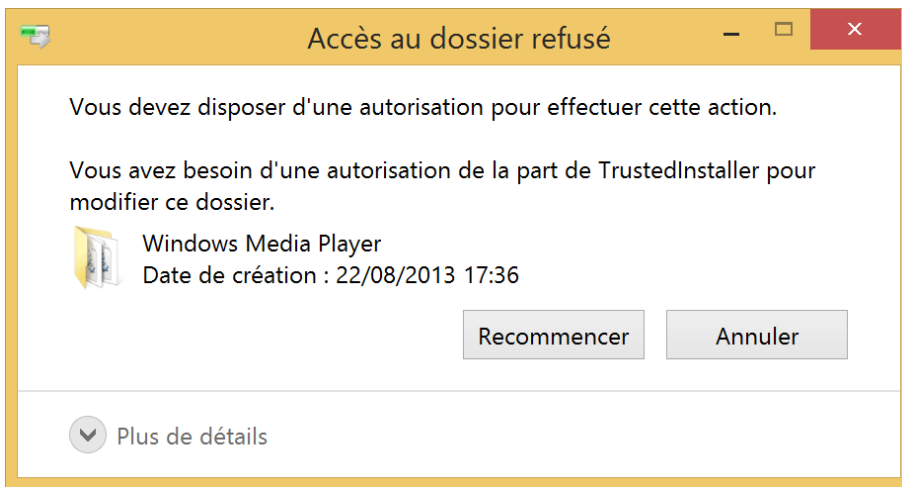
Accès au dossier refusé

Vous devez disposer d'une autorisation pour effectuer cette action.

Vous avez besoin d'une autorisation de la part de TrustedInstaller pour modifier ce dossier.

Windows Media Player
Date de création : 22/08/2013 17:36

Recommencer

Annuler

Plus de détails